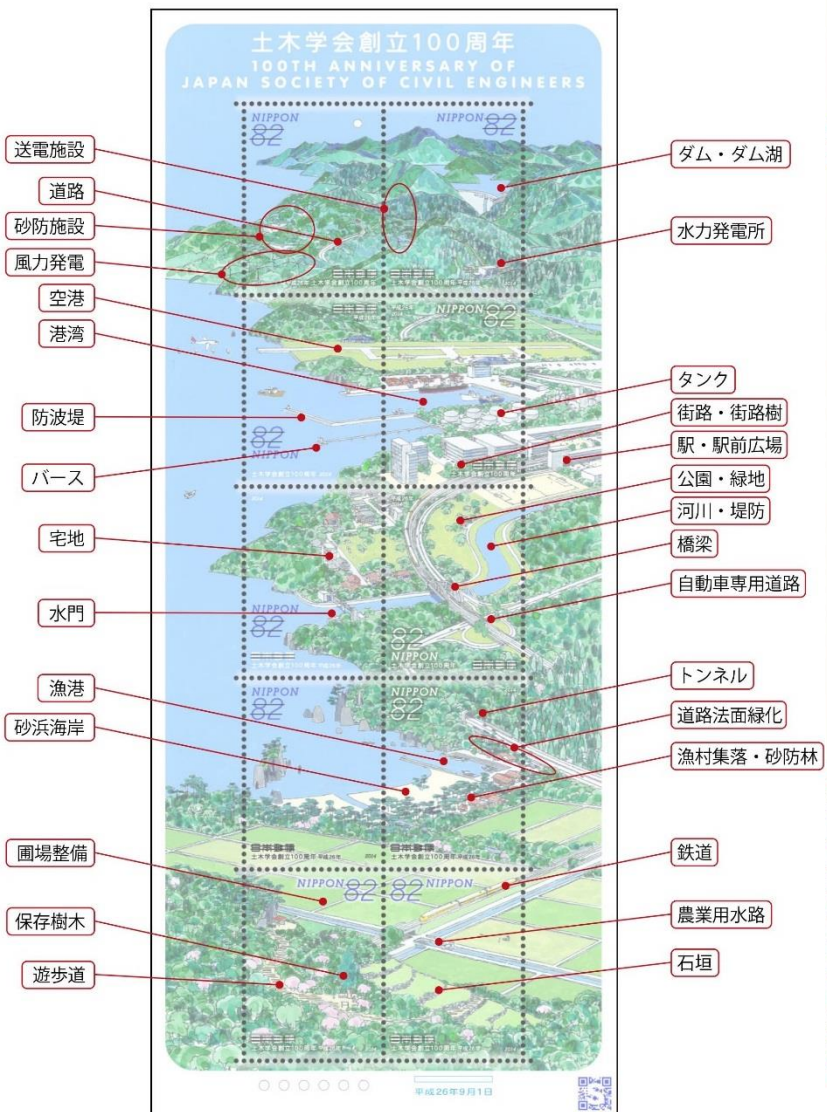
土木学会創立100周年
100TH ANNIVERSARY OF JAPAN SOCIETY OF CIVIL ENGINEERS

NIPPON 82
NIPPON 82
NIPPON 82
82 NIPPON
NIPPON 82
82 NIPPON
NIPPON 82
NIPPON 82
NIPPON 82
NIPPON 82

日本郵便
土木学会創立100周年
平成26年9月1日

送電施設
道路
砂防施設
風力発電
空港
港湾
防波堤
バース
宅地
水門
漁港
砂浜海岸
圃場整備
保存樹木
遊歩道

ダム・ダム湖
水力発電所
タンク
街路・街路樹
駅・駅前広場
公園・緑地
河川・堤防
橋梁
自動車専用道路
トンネル
道路法面緑化
漁村集落・砂防林
鉄道
農業用水路
石垣